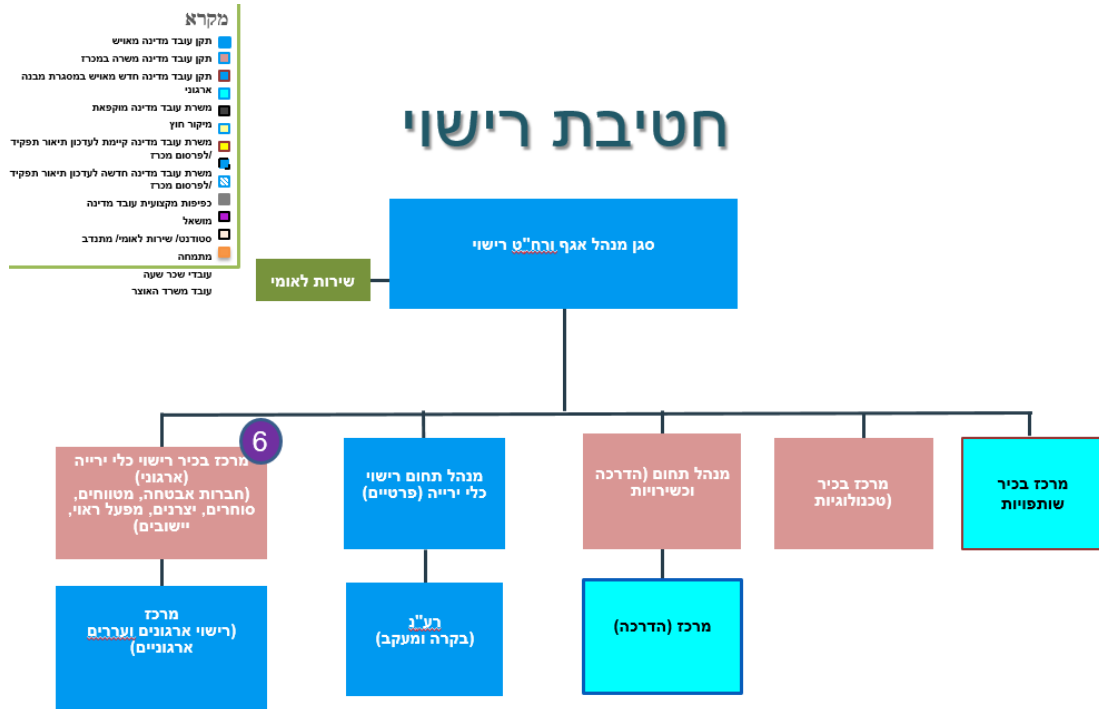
מקרא
תקן עובד מדינה מאויש
תקן עובד מדינה משרה במכרז
תקן עובד מדינה חדש מאויש במסגרת מבנה ארגוני
משרת עובד מדינה מוקפאת
מיקור חוץ
משרת עובד מדינה קיימת לעדכון תיאור תפקיד /לפרסום מכרז
משרת עובד מדינה חדשה לעדכון תיאור תפקיד /לפרסום מכרז
כפיפות מקצועית עובד מדינה
מושאל
סטודנט/ שירות לאומי/ מתנדב
מתמחה
עובדי שכר שעה
עובד משרד האוצר

חטיבת רישוי

סגן מנהל אגף ורח"ט רישוי

שירות לאומי

6

מרכז בכיר רישוי כלי יריה (ארגוני) (חברות אבטחה, מטווחים, סוחרים, יצרנים, מפעל ראוי, יישובים)

מנהל תחום רישוי כלי יריה (פרטיים)

מנהל תחום (הדרכה וכשירויות

מרכז בכיר (טכנולוגיות

מרכז בכיר שותפויות

מרכז (רישוי ארגונים ועררים ארגוניים)

רע"נ (בקרה ומעקב)

מרכז (הדרכה)